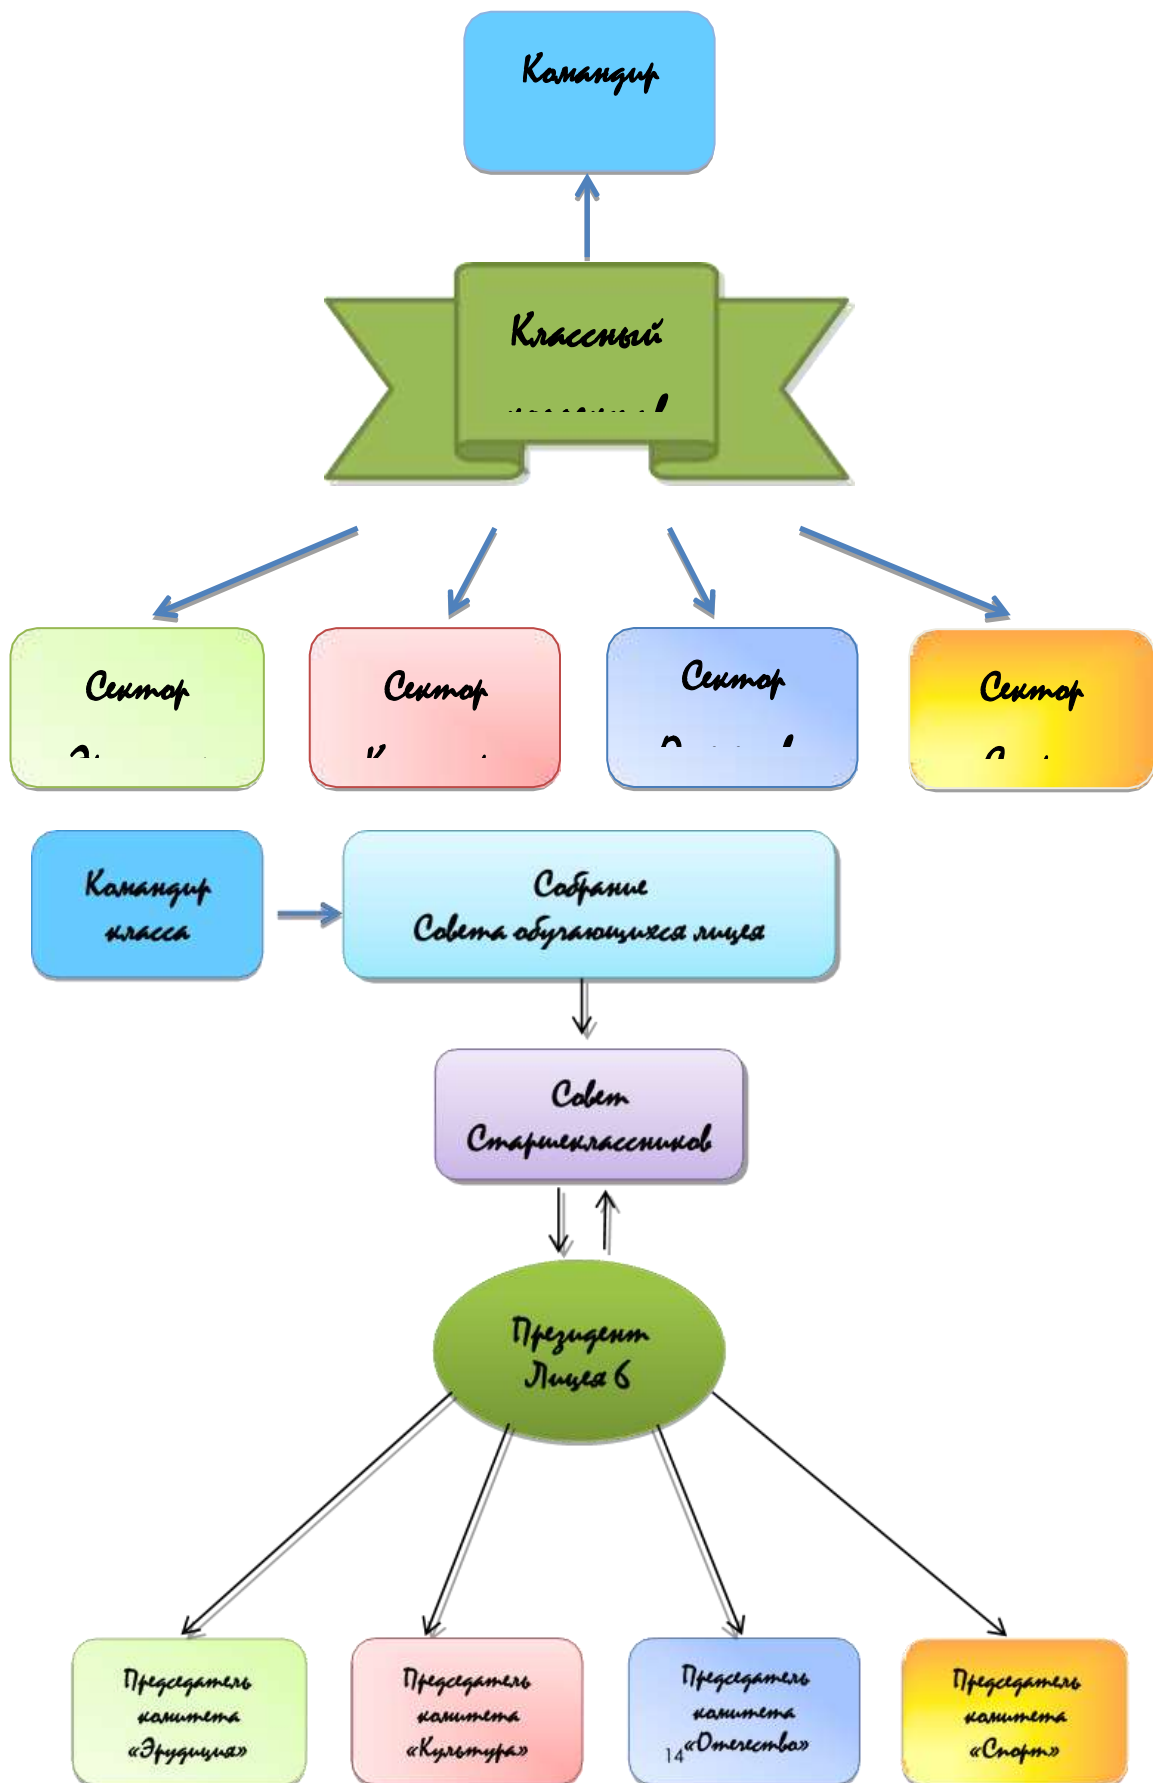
Командир

Классный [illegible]

Сектор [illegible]

Сектор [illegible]

Сектор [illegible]

Сектор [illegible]

Командир класса

Собрание Совета обучающихся лицея

Совет Старшеклассников

Президент Лицея 6

Председатель комитета «Эрудиция»

Председатель комитета «Культура»

Председатель комитета «Отечество»

14

Председатель комитета «Спорт»